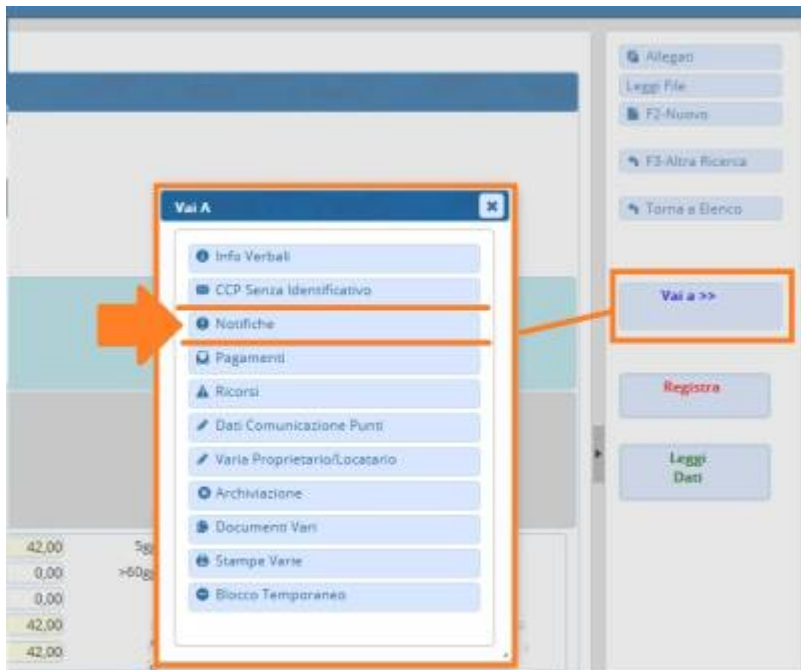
Allegati
Leggi File
F2-Nuovo
F3-Altra Ricerca
Torna a Elenco

Vai A
Info Verbali
CCP Senza Identificativo
Notifiche
Pagamenti
Ricorsi
Dati Comunicazione Punti
Varia Proprietario/Locatario
Archiviazione
Documenti Vari
Stampe Varie
Blocco Temporaneo

Vai a >>
Registra
Leggi Dati

42,00
0,00
0,00
42,00
42,00
5gg
>60gg